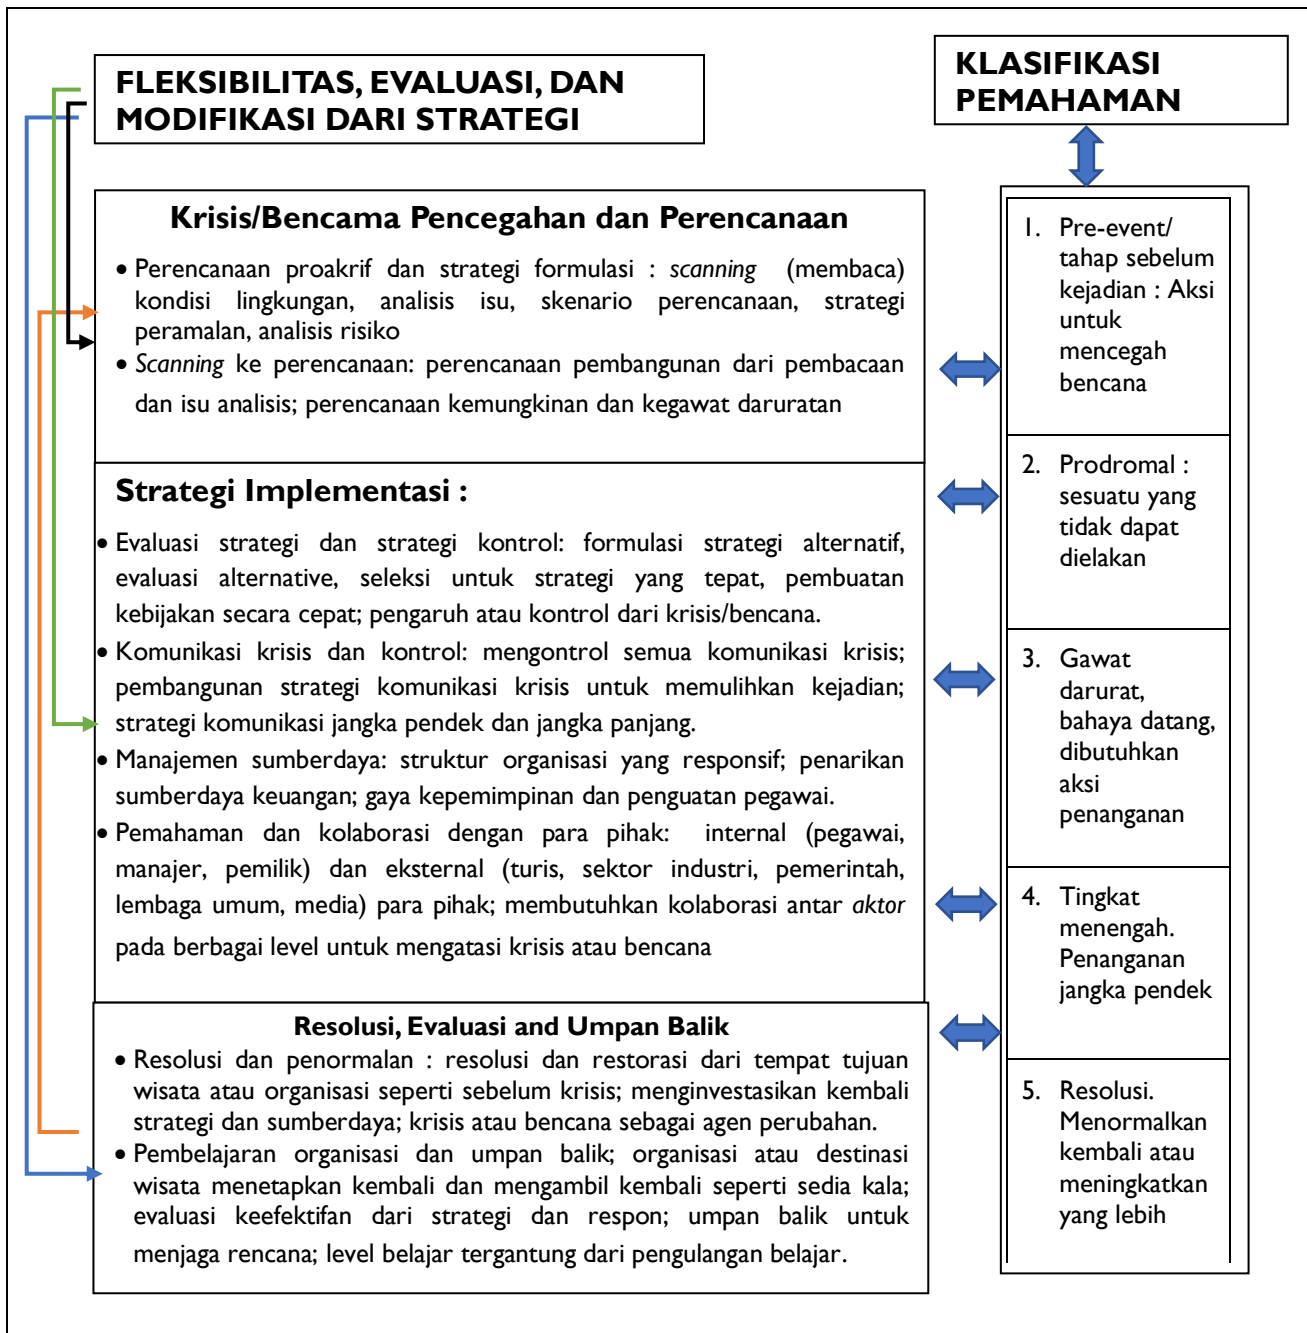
FLEKSIBILITAS, EVALUASI, DAN MODIFIKASI DARI STRATEGI

KLASIFIKASI PEMAHAMAN

Krisis/Bencama Pencegahan dan Perencanaan

• Perencanaan proakrif dan strategi formulasi : *scanning* (membaca) kondisi lingkungan, analisis isu, skenario perencanaan, strategi peramalan, analisis risiko
• *Scanning* ke perencanaan: perencanaan pembangunan dari pembacaan dan isu analisis; perencanaan kemungkinan dan kegawat daruratan

Strategi Implementasi :

• Evaluasi strategi dan strategi kontrol: formulasi strategi alternatif, evaluasi alternative, seleksi untuk strategi yang tepat, pembuatan kebijakan secara cepat; pengaruh atau kontrol dari krisis/bencana.
• Komunikasi krisis dan kontrol: mengontrol semua komunikasi krisis; pembangunan strategi komunikasi krisis untuk memulihkan kejadian; strategi komunikasi jangka pendek dan jangka panjang.
• Manajemen sumberdaya: struktur organisasi yang responsif; penarikan sumberdaya keuangan; gaya kepemimpinan dan penguatan pegawai.
• Pemahaman dan kolaborasi dengan para pihak: internal (pegawai, manajer, pemilik) dan eksternal (turis, sektor industri, pemerintah, lembaga umum, media) para pihak; membutuhkan kolaborasi antar *aktor* pada berbagai level untuk mengatasi krisis atau bencana

Resolusi, Evaluasi and Umpan Balik

• Resolusi dan penormalan : resolusi dan restorasi dari tempat tujuan wisata atau organisasi seperti sebelum krisis; menginvestasikan kembali strategi dan sumberdaya; krisis atau bencana sebagai agen perubahan.
• Pembelajaran organisasi dan umpan balik; organisasi atau destinasi wisata menetapkan kembali dan mengambil kembali seperti sedia kala; evaluasi keefektifan dari strategi dan respon; umpan balik untuk menjaga rencana; level belajar tergantung dari pengulangan belajar.

1. Pre-event/ tahap sebelum kejadian : Aksi untuk mencegah bencana

2. Prodromal : sesuatu yang tidak dapat dielakan

3. Gawat darurat, bahaya datang, dibutuhkan aksi penanganan

4. Tingkat menengah. Penanganan jangka pendek

5. Resolusi. Menormalkan kembali atau meningkatkan yang lebih